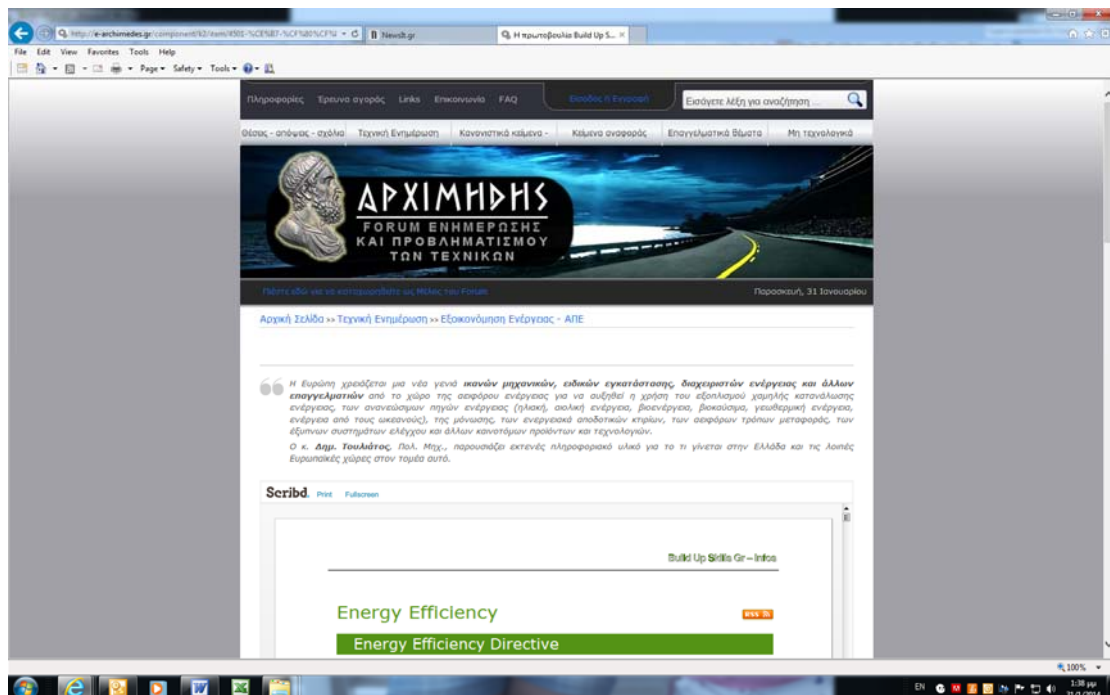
http://e-archimedes.gr/component/k2/item/4501-%CE%B7-%CF%80%CF% ▾ C | Newsit.gr | Η πρωτοβουλία Build Up S... ×

File Edit View Favorites Tools Help

Page ▾ Safety ▾ Tools ▾

Πληροφορίες Έρευνα αγοράς Links Επικοινωνία FAQ Είσοδος ή Εγγραφή Εισάγετε λέξη για αναζήτηση ...

Θέσεις - απόψεις - σχόλια Τεχνική Ενημέρωση Κανονιστικά κείμενα - Κείμενα αναφοράς Επαγγελματικά Θέματα Μη τεχνολογικά

ΑΡΧΙΜΗΔΗΣ
FORUM ΕΝΗΜΕΡΩΣΗΣ ΚΑΙ ΠΡΟΒΛΗΜΑΤΙΣΜΟΥ ΤΩΝ ΤΕΧΝΙΚΩΝ

Πάστε εδώ για να καταχωρηθείτε ως Μέλος του Forum

Παρασκευή, 31 Ιανουαρίου

Αρχική Σελίδα » Τεχνική Ενημέρωση » Εξοικονόμηση Ενέργειας - ΑΠΕ

Η Ευρώπη χρειάζεται μια νέα γενιά ικανών μηχανικών, ειδικών εγκατάστασης, διαχειριστών ενέργειας και άλλων επαγγελματιών από το χώρο της αειφόρου ενέργειας για να αυξηθεί η χρήση του εξοπλισμού χαμηλής κατανάλωσης ενέργειας, των ανανεώσιμων πηγών ενέργειας (ηλιακή, αιολική ενέργεια, βιοενέργεια, βιοκαύσιμα, γεωθερμική ενέργεια, ενέργεια από τους ωκεανούς), της μόνωσης, των ενεργειακά αποδοτικών κτιρίων, των αειφόρων τρόπων μεταφοράς, των έξυπνων συστημάτων ελέγχου και άλλων καινοτόμων προϊόντων και τεχνολογιών.

Ο κ. Δημ. Τουλιάτος, Πολ. Μηχ., παρουσιάζει εκτενές πληροφοριακό υλικό για το τι γίνεται στην Ελλάδα και τις λοιπές Ευρωπαϊκές χώρες στον τομέα αυτό.

Scribd. Print Fullscreen

Build Up Skills Gr – Infos

Energy Efficiency

RSS

Energy Efficiency Directive

100%

EN 1:38 μμ 31/1/2014